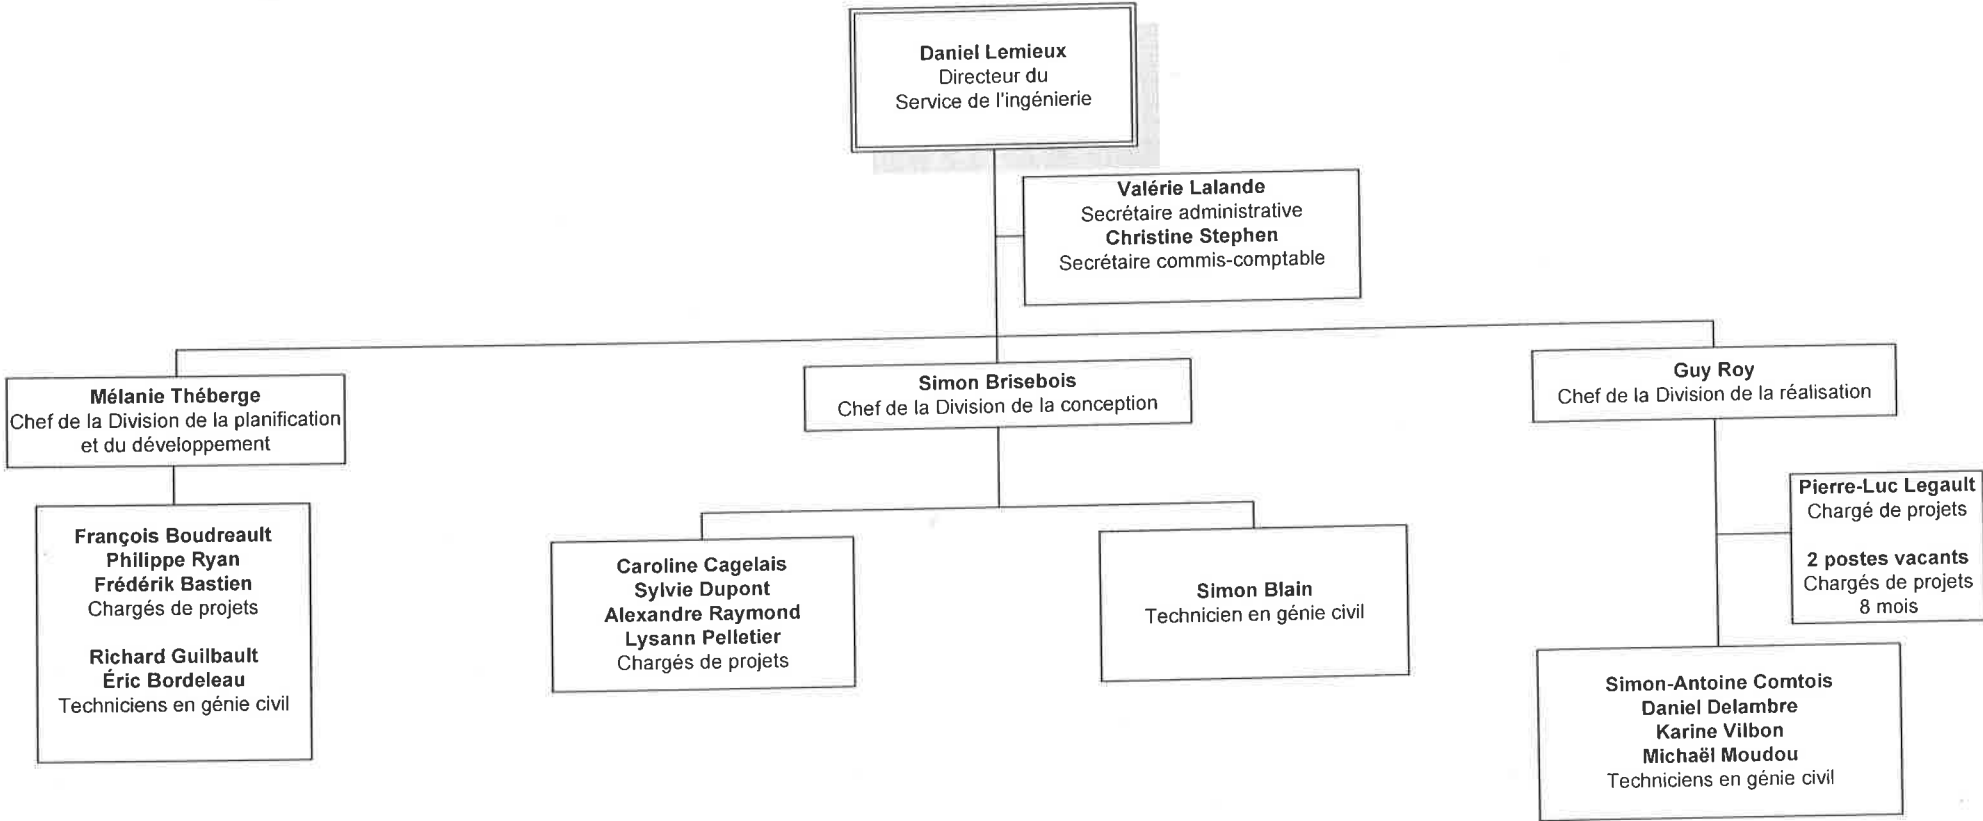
Daniel Lemieux
Directeur du
Service de l'ingénierie

Valérie Lalande
Secrétaire administrative
Christine Stephen
Secrétaire commis-comptable

Mélanie Théberge
Chef de la Division de la planification et du développement

Simon Brisebois
Chef de la Division de la conception

Guy Roy
Chef de la Division de la réalisation

François Boudreault
Philippe Ryan
Frédérik Bastien
Chargés de projets

Richard Guilbault
Éric Bordeleau
Techniciens en génie civil

Caroline Cagelais
Sylvie Dupont
Alexandre Raymond
Lysann Pelletier
Chargés de projets

Simon Blain
Technicien en génie civil

Pierre-Luc Legault
Chargé de projets

2 postes vacants
Chargés de projets
8 mois

Simon-Antoine Comtois
Daniel Delambre
Karine Vilbon
Michaël Moudou
Techniciens en génie civil